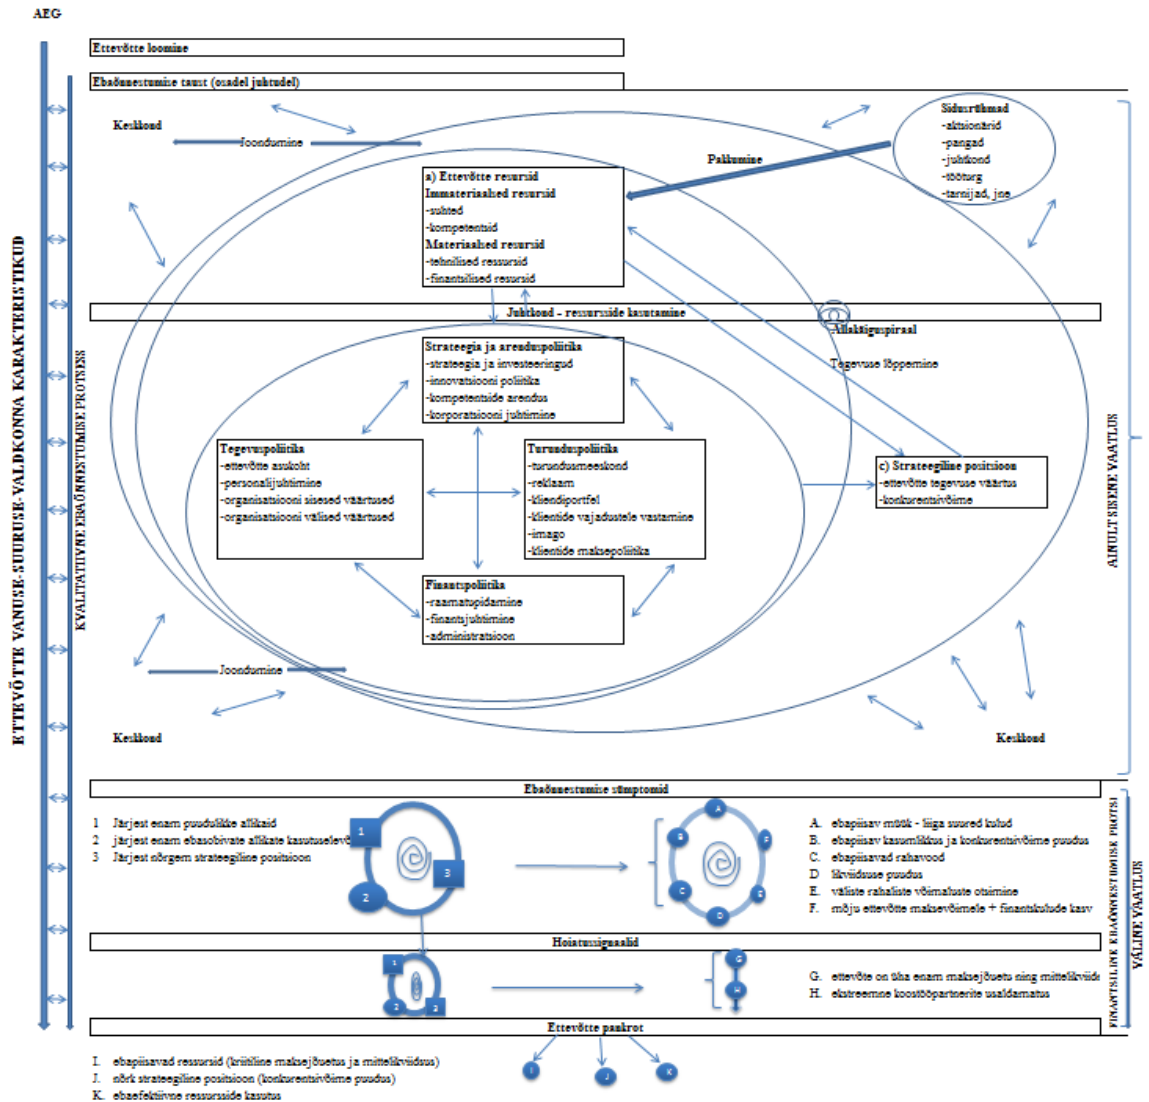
AEG

Ettevõtte loomine

Ebaõnnestumise taust (osadel juhtudel)

ETTEVÕTTE VANUSE-SUURUSE-VALDKONNA KARAKTERISTIKUD

KVALITATIIVNE EBAÕNNESTUMISE PROTSESS

Keskkond

Joondumine

Pakkumine

Sidusrühmad
-aktsionärid
-pangad
-juhtkond
-töötaja
-tarnijad, jne

a) Ettevõtte ressursid
Immateriaalsed ressursid
-suhted
-kompetentsid
Materiaalsed ressursid
-tehnilised ressursid
-finantsilised ressursid

Juhtkond - ressursside kasutamine

Allakäiguspiraal

Tegevuse lõppemine

Strateegia ja arenduspoliitika
-strateegia ja investeeringud
-innovatsiooni poliitika
-kompetentside arendus
-korporatsiooni juhtimine

Tegevuspoliitika
-ettevõtte asukoht
-personalijuhtimine
-organisatsiooni sisesed väärtused
-organisatsiooni välised väärtused

Turunduspoliitika
-turundusmeeskond
-reklaam
-kliendiportfel
-klientide vajadustele vastamine
-imago
-klientide maksepoliitika

c) Strateegiline positsioon
-ettevõtte tegevuse väärtus
-konkurentsivõime

Finantspoliitika
-raamatupidamine
-finantsjuhtimine
-administratsioon

Joondumine

Keskkond

Keskkond

AINULT SISENE VAATLUS

Ebaõnnestumise sümptomid

FINANTSILINE EBAÕNNESTUMISE PROTSESS

VÄLINE VAATLUS

1 Järjest enam puudulikke aktivaid
2 järjest enam ebasobivate aktivate kasutuselevõ
3 Järjest nõrgem strateegiline positsioon

A. ebapiisav müük - liiga suured kulud
B. ebapiisav kasumlikkus ja konkurentsivõime puudus
C. ebapiisavad rahavood
D likviidsuse puudus
E. väliste rahaliste võimaluste otsimine
F. mõju ettevõtte maksevõimele + finantskulude kasv

Hoiatussignaalid

G. ettevõte on üha enam maksejõuetu ning mittelikviids
H. ekstreemne koostööpartnerite usaldamatus

Ettevõtte pankrot

I. ebapiisavad ressursid (kriitiline maksejõuetus ja mittelikviidsus)
J. nõrk strateegiline positsioon (konkurentsivõime puudus)
K. ebaefektiivne ressursside kasutus